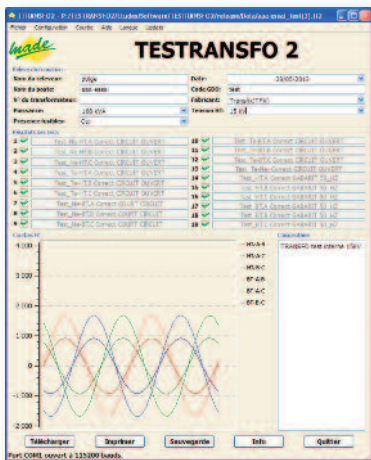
TESTRANSFO 2

Nom du releveur: | Date: 23/05/2013
Nom du poste: | Code GDO:
N° du transformateur: | Fabricant:
Puissance: 160 kVA | Tension HT:
Fréquence bobine:

Télécharger
Imprimer
Sauvegarde
Info
Quitter

Port COM1 ouvert à 115200 bauds.